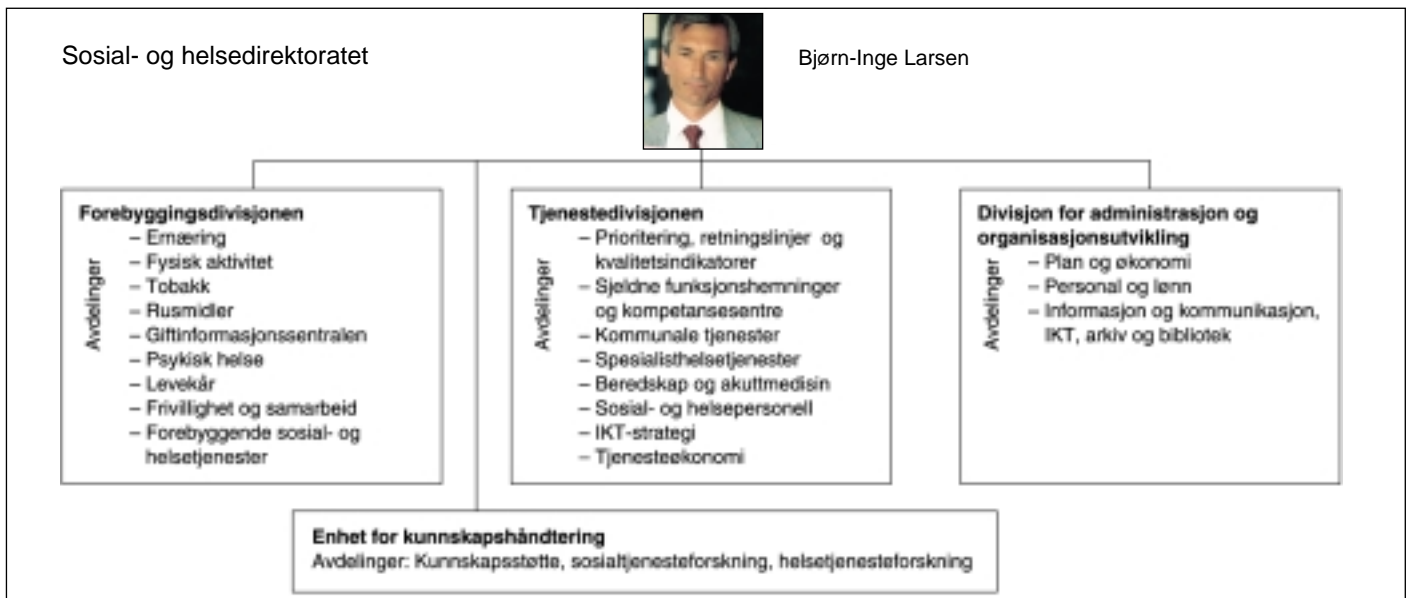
Sosial- og helsedirektoratet

Bjørn-Inge Larsen

Forebyggingsdivisjonen
Avdelinger
– Ernæring
– Fysisk aktivitet
– Tobakk
– Rusmidler
– Giftinformasjonssentralen
– Psykisk helse
– Levekår
– Frivillighet og samarbeid
– Forebyggende sosial- og helsetjenester

Tjenestedivisjonen
Avdelinger
– Prioritering, retningslinjer og kvalitetsindikatorer
– Sjeldne funksjonshemninger og kompetansesentre
– Kommunale tjenester
– Spesialisthelsetjenester
– Beredskap og akuttmedisin
– Sosial- og helsepersonell
– IKT-strategi
– Tjenesteøkonomi

Divisjon for administrasjon og organisasjonsutvikling
Avdelinger
– Plan og økonomi
– Personal og lønn
– Informasjon og kommunikasjon, IKT, arkiv og bibliotek

Enhet for kunnskapshåndtering
Avdelinger: Kunnskapsstøtte, sosialtjenesteforskning, helsetjenesteforskning